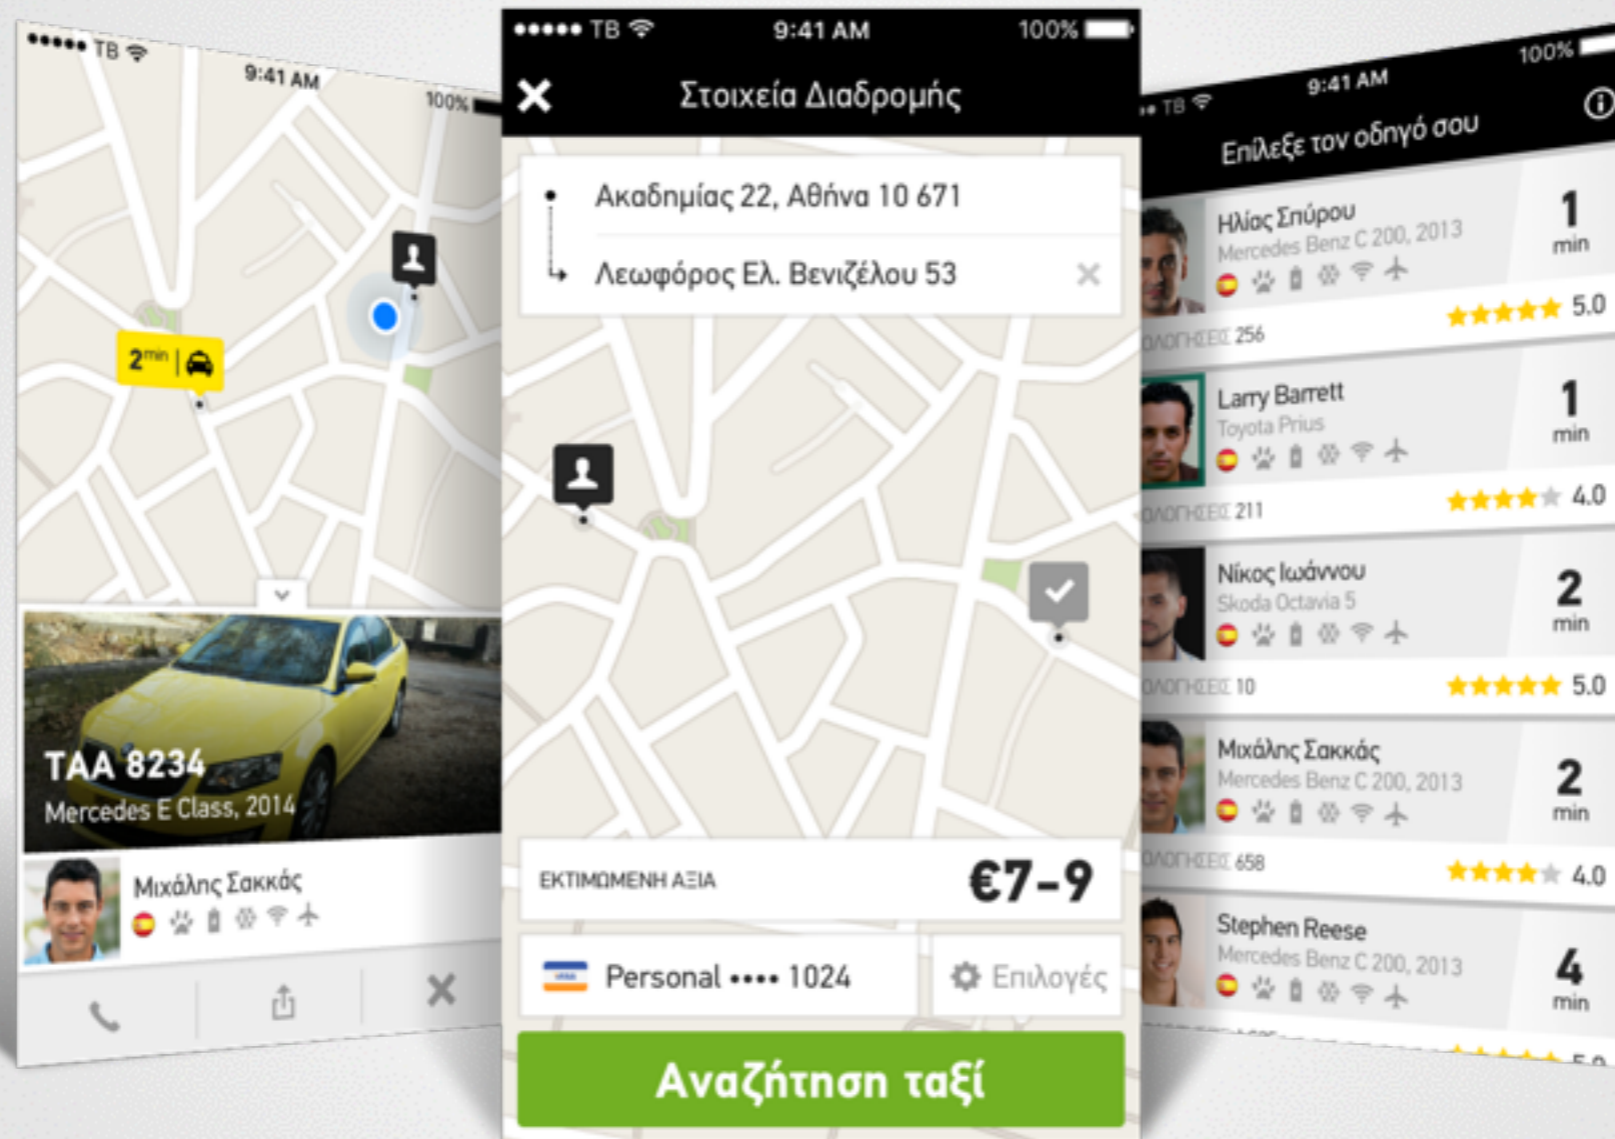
••••• TB 9:41 AM 100%

2min

TAA 8234
Mercedes E Class, 2014

Μιχάλης Σακκάς

••••• TB 9:41 AM 100%

Στοιχεία Διαδρομής

Ακαδημίας 22, Αθήνα 10 671
Λεωφόρος Ελ. Βενιζέλου 53

ΕΚΤΙΜΩΜΕΝΗ ΑΞΙΑ €7-9

Personal •••• 1024
Επιλογές

Αναζήτηση ταξί

TB 9:41 AM 100%

Επίλεξε τον οδηγό σου

Ηλίας Σπύρου
Mercedes Benz C 200, 2013
1 min
ΑΞΙΟΛΟΓΗΣΕΙΣ 256
5.0

Larry Barrett
Toyota Prius
1 min
ΑΞΙΟΛΟΓΗΣΕΙΣ 211
4.0

Νίκος Ιωάννου
Skoda Octavia 5
2 min
ΑΞΙΟΛΟΓΗΣΕΙΣ 10
5.0

Μιχάλης Σακκάς
Mercedes Benz C 200, 2013
2 min
ΑΞΙΟΛΟΓΗΣΕΙΣ 658
4.0

Stephen Reese
Mercedes Benz C 200, 2013
4 min
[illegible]